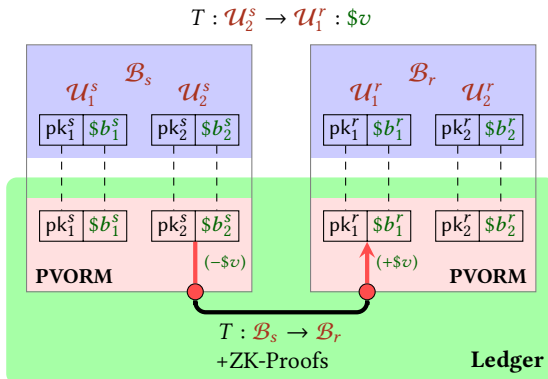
$T : \mathcal{U}_2^s \rightarrow \mathcal{U}_1^r : \$v$

$\mathcal{B}_s$

$\mathcal{U}_1^s$ $\mathcal{U}_2^s$

| $\mathsf{pk}_1^s$ | $\$b_1^s$ |
|---|---|

| $\mathsf{pk}_2^s$ | $\$b_2^s$ |
|---|---|

| $\mathsf{pk}_1^s$ | $\$b_1^s$ |
|---|---|

| $\mathsf{pk}_2^s$ | $\$b_2^s$ |
|---|---|

$(-\$v)$

PVORM

$\mathcal{B}_r$

$\mathcal{U}_1^r$ $\mathcal{U}_2^r$

| $\mathsf{pk}_1^r$ | $\$b_1^r$ |
|---|---|

| $\mathsf{pk}_2^r$ | $\$b_2^r$ |
|---|---|

| $\mathsf{pk}_1^r$ | $\$b_1^r$ |
|---|---|

| $\mathsf{pk}_2^r$ | $\$b_2^r$ |
|---|---|

$(+\$v)$

PVORM

$T : \mathcal{B}_s \rightarrow \mathcal{B}_r$
+ZK-Proofs

Ledger